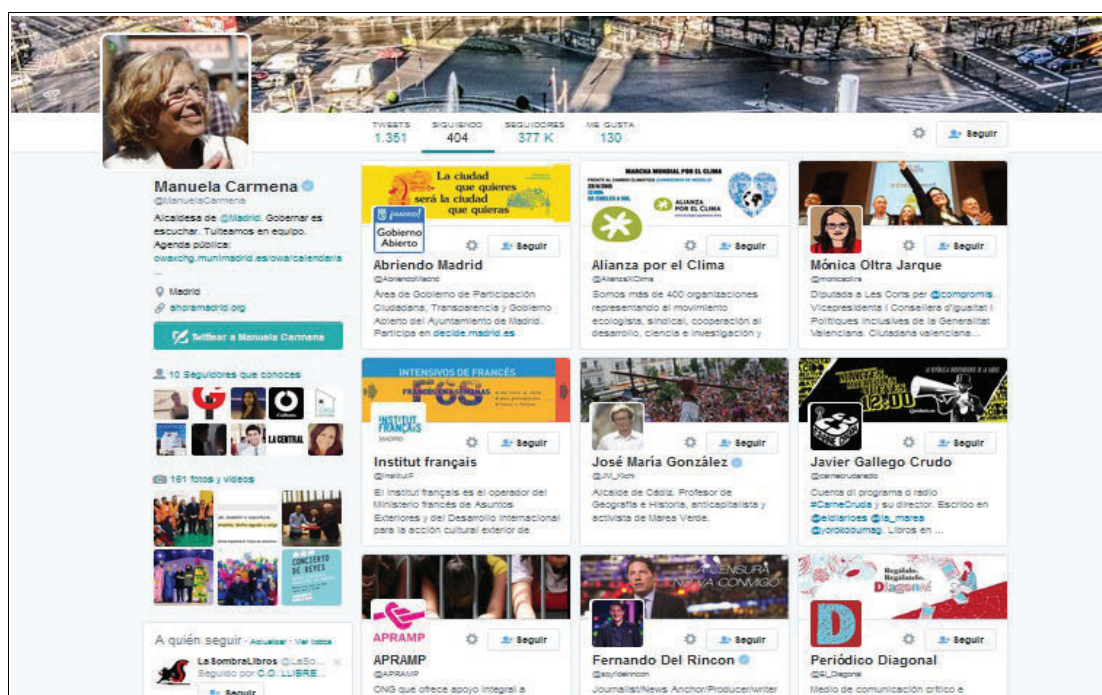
TWEETS 1.351
SIGUIENDO 404
SEGUIDORES 377 K
ME GUSTA 130

Seguir

Manuela Carmena
@ManuelaCarmena
Alcaldesa de @Madrid. Gobernar es escuchar. Tuiteamos en equipo. Agenda pública: owa.xchg.munimadrid.es/owa/calendar/a ...

Madrid
ahoramadrid.org

Twittear a Manuela Carmena

10 Seguidores que conoces

LA CENTRAL

161 fotos y videos

CONCIERTO DE REYES

A quién seguir · Actualizar · Ver todos
La Sombra Libros @LaSo...
Seguido por C.O. LLIBRE...
Seguir

La ciudad que quieres será la ciudad que quieras
MADRID
Gobierno Abierto
Seguir
Abriendo Madrid
@AbriendoMadrid
Área de Gobierno de Participación Ciudadana, Transparencia y Gobierno Abierto del Ayuntamiento de Madrid. Participa en decide.madrid.es

MARCHA MUNDIAL POR EL CLIMA
ALIANZA POR EL CLIMA
Seguir
Alianza por el Clima
@AlianzaXClima
Somos más de 400 organizaciones representando al movimiento ecologista, sindical, cooperación al desarrollo, ciencia e investigación y

Seguir
Mónica Oltra Jarque
@monicaoltra
Diputada a Les Corts per @compromis. Vicepresidenta i Consellera d'Igualtat i Polítiques Inclusives de la Generalitat Valenciana. Ciutadana valenciana...

INTENSIVOS DE FRANCÉS
INSTITUT FRANÇAIS MADRID
Seguir
Institut français
@institutF
El Institut français es el operador del Ministerio francés de Asuntos Exteriores y del Desarrollo Internacional para la acción cultural exterior de

Seguir
José María González
@JM_Kichi
Alcalde de Cádiz. Profesor de Geografía e Historia, anticapitalista y activista de Marea Verde.

12:00
Seguir
Javier Gallego Crudo
@carnecruda radio
Cuenta di programa d radio #CarneCruda y su director. Escribo en @eldiarioes @la_marea @yorokobumag. Libros en ...

APRAMP
Seguir
APRAMP
@APRAMP
ONG que ofrece apoyo integral a

CENSURA NUNCA CONMIGO
Seguir
Fernando Del Rincon
@soyfdelrincon
Journalist/News Anchor/Producer/writer

Regálalo. Regálatelo. Diagonal
D
Seguir
Periódico Diagonal
@El_Diagonal
Medio de comunicación crítico e